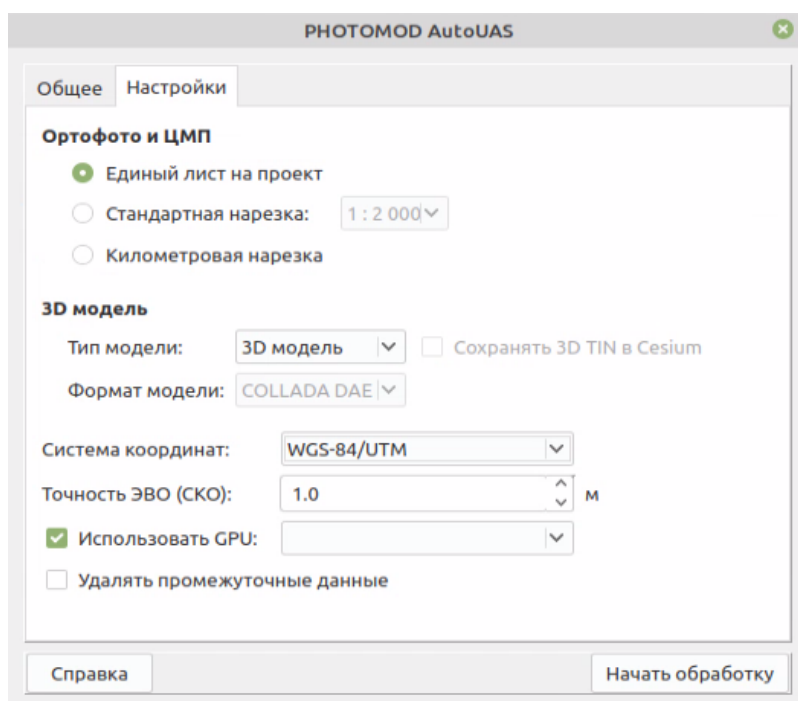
PHOTOMOD AutoUAS

Общее | Настройки

Ортофото и ЦМП

Единый лист на проект

Стандартная нарезка: 1 : 2 000

Километровая нарезка

3D модель

Тип модели: 3D модель

Сохранять 3D TIN в Cesium

Формат модели: COLLADA DAE

Система координат: WGS-84/UTM

Точность ЭВО (СКО): 1.0 м

Использовать GPU:

Удалять промежуточные данные

Справка

Начать обработку